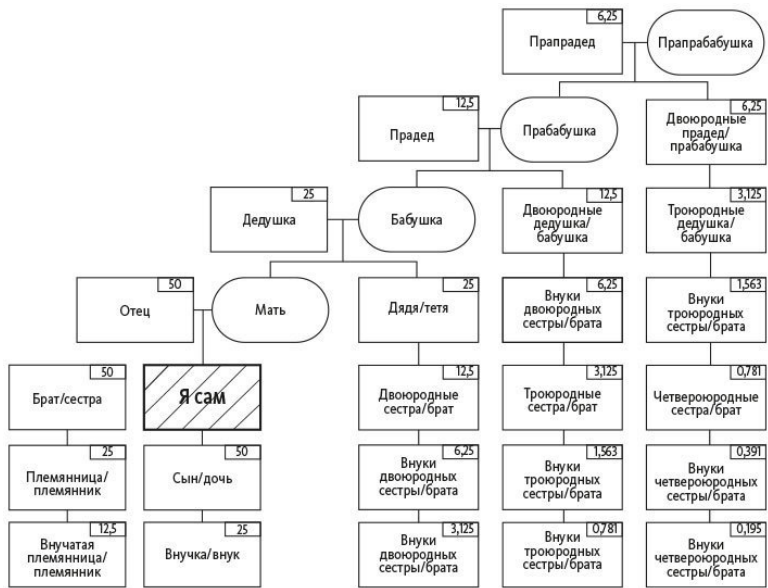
6,25
Прапрадед
Прапрабабушка

12,5
Прадед
Прабабушка

6,25
Двоюродные прадед/прабабушка

25
Дедушка
Бабушка

12,5
Двоюродные дедушка/бабушка

3,125
Троюродные дедушка/бабушка

50
Отец
Мать

25
Дядя/тетя

6,25
Внуки двоюродных сестры/брата

1,563
Внуки троюродных сестры/брата

50
Брат/сестра

Я сам

12,5
Двоюродные сестра/брат

3,125
Троюродные сестра/брат

0,781
Четвероюродные сестра/брат

25
Племянница/племянник

50
Сын/дочь

6,25
Внуки двоюродных сестры/брата

1,563
Внуки троюродных сестры/брата

0,391
Внуки четвероюродных сестры/брата

12,5
Внучатая племянница/племянник

25
Внучка/внук

3,125
Внуки двоюродных сестры/брата

0,781
Внуки троюродных сестры/брата

0,195
Внуки четвероюродных сестры/брата